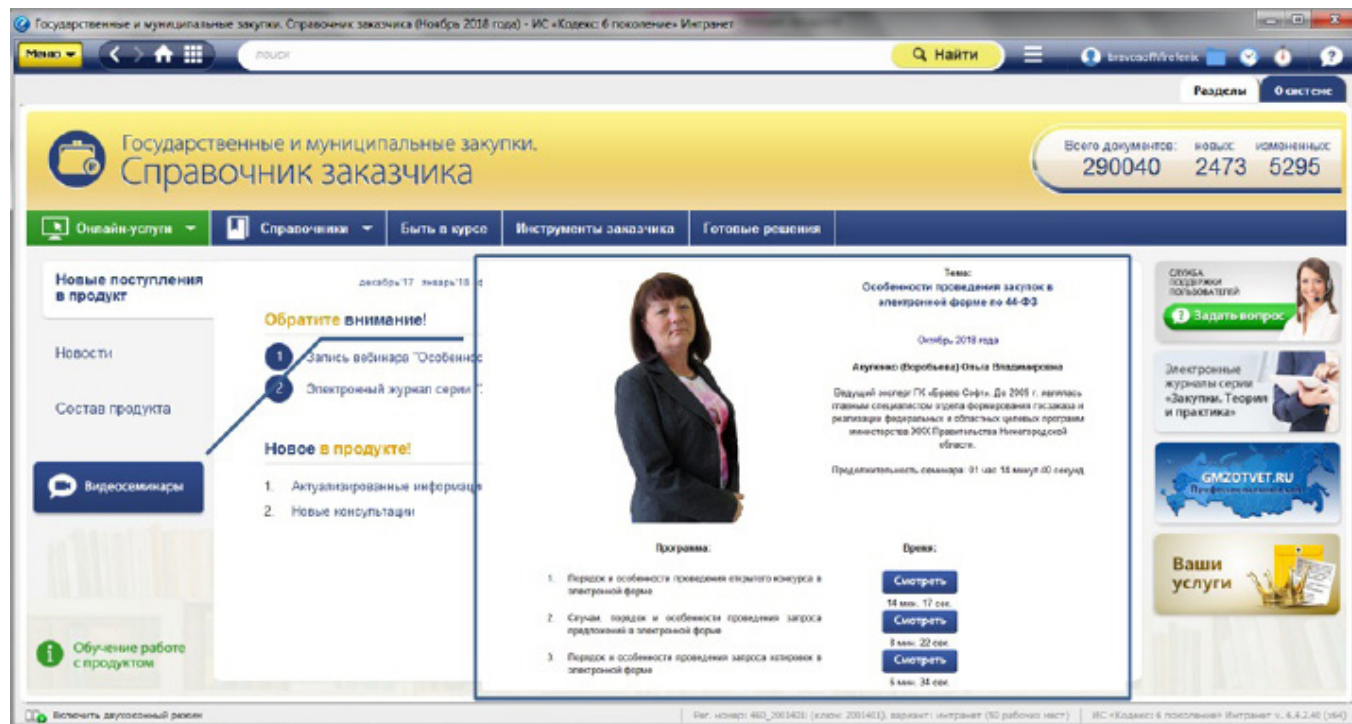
Государственные и муниципальные закупки. Справочник заказчика (Ноябрь 2018 года) - ИС «Кодекс: 6 поколение» Интранет

Меню

поиск

Найти

bravosoft\rfefenk

Разделы

О системе

Государственные и муниципальные закупки.
Справочник заказчика

Всего документов: 290040
новых: 2473
измененных: 5295

Онлайн-услуги

Справочники

Быть в курсе

Инструменты заказчика

Готовые решения

Новые поступления в продукт

декабрь'17 январь'18 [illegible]

Обратите внимание!

1 Запись вебинара "Особеннос

2 Электронный журнал серии "

Новости

Состав продукта

Видеосеминары

Новое в продукте!

1. Актуализированные информац

2. Новые консультации

Обучение работе с продуктом

Тема:
Особенности проведения закупок в электронной форме по 44-ФЗ

Октябрь 2018 года

Акуленко (Воробьева) Ольга Владимировна

Ведущий эксперт ГК «Браво Софт». До 2005 г. являлась главным специалистом отдела формирования госзаказа и реализации федеральных и областных целевых программ министерства ЖКХ Правительства Нижегородской области.

Продолжительность семинара: 01 час 18 минут 40 секунд

Программа:

Время:

1. Порядок и особенности проведения открытого конкурса в электронной форме

Смотреть
14 мин. 17 сек.

2. Случаи, порядок и особенности проведения запроса предложений в электронной форме

Смотреть
8 мин. 22 сек.

3. Порядок и особенности проведения запроса котировок в электронной форме

Смотреть
6 мин. 34 сек.

СЛУЖБА ПОДДЕРЖКИ ПОЛЬЗОВАТЕЛЕЙ

Задать вопрос

Электронные журналы серии «Закупки. Теория и практика»

GMZOTVET.RU

Ваши услуги

Включить двухоконный режим

Рег. номер: 460_2001401 (клон: 2001401), вариант: интранет (50 рабочих мест) | ИС «Кодекс: 6 поколение» Интранет v. 6.4.2.46 (x64)